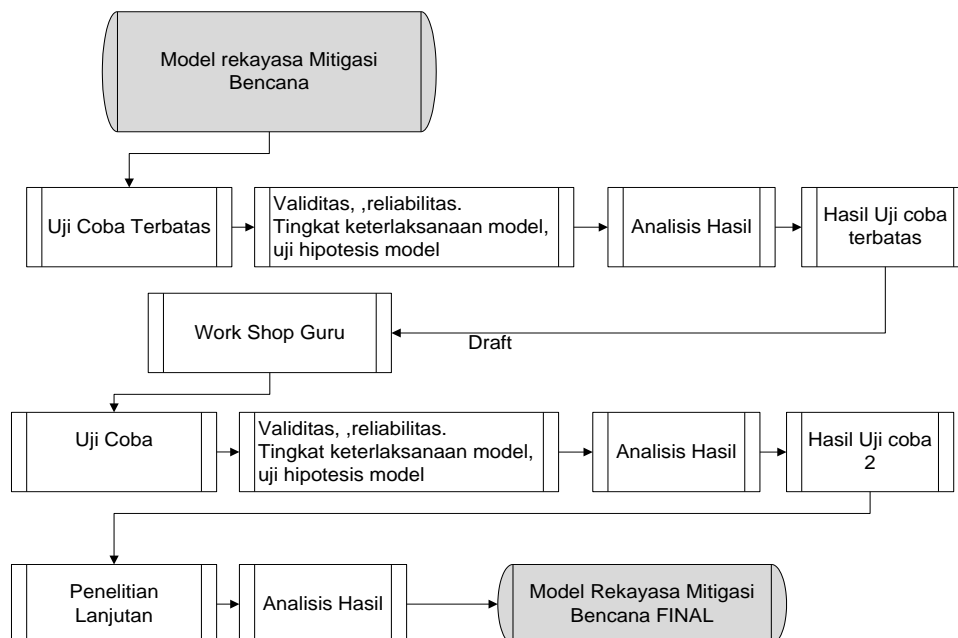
Model rekayasa Mitigasi Bencana

Uji Coba Terbatas

Validitas, ,reliabilitas. Tingkat keterlaksanaan model, uji hipotesis model

Analisis Hasil

Hasil Uji coba terbatas

Work Shop Guru

Draft

Uji Coba

Validitas, ,reliabilitas. Tingkat keterlaksanaan model, uji hipotesis model

Analisis Hasil

Hasil Uji coba 2

Penelitian Lanjutan

Analisis Hasil

Model Rekayasa Mitigasi Bencana FINAL